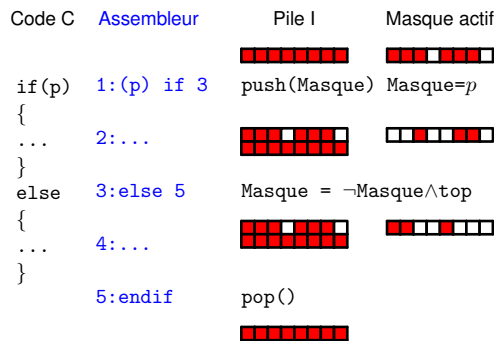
| Code C | Assembleur | Pile I | Masque actif |
|---|---|---|---|
| if(p) | 1:(p) if 3 | push(Masque) | Masque=$p$ |
| { | | | |
| ... | 2:... | | |
| } | | | |
| else | 3:else 5 | Masque = $\neg$Masque$\wedge$top | |
| { | | | |
| ... | 4:... | | |
| } | | | |
| | 5:endif | pop() | |